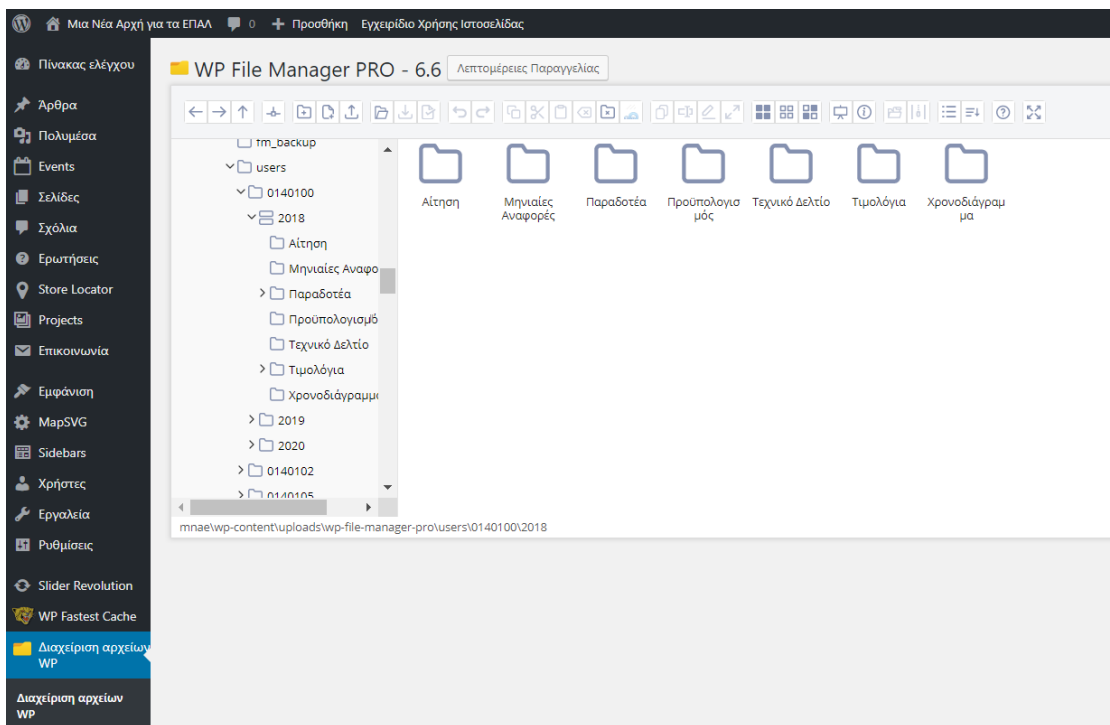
Μια Νέα Αρχή για τα ΕΠΑΛ 0 + Προσθήκη Εγχειρίδιο Χρήσης Ιστοσελίδας

Πίνακας ελέγχου
Άρθρα
Πολυμέσα
Events
Σελίδες
Σχόλια
Ερωτήσεις
Store Locator
Projects
Επικοινωνία
Εμφάνιση
MapSVG
Sidebars
Χρήστες
Εργαλεία
Ρυθμίσεις
Slider Revolution
WP Fastest Cache
Διαχείριση αρχείων WP
Διαχείριση αρχείων WP

WP File Manager PRO - 6.6 Λεπτομέρειες Παραγγελίας

fm_backup
users
0140100
2018
Αίτηση
Μηνιαίες Αναφο
Παραδοτέα
Προϋπολογισμό
Τεχνικό Δελτίο
Τιμολόγια
Χρονοδιάγραμμ
2019
2020
0140102
0140105

Αίτηση
Μηνιαίες Αναφορές
Παραδοτέα
Προϋπολογισμός
Τεχνικό Δελτίο
Τιμολόγια
Χρονοδιάγραμμα

mnae\wp-content\uploads\wp-file-manager-pro\users\0140100\2018